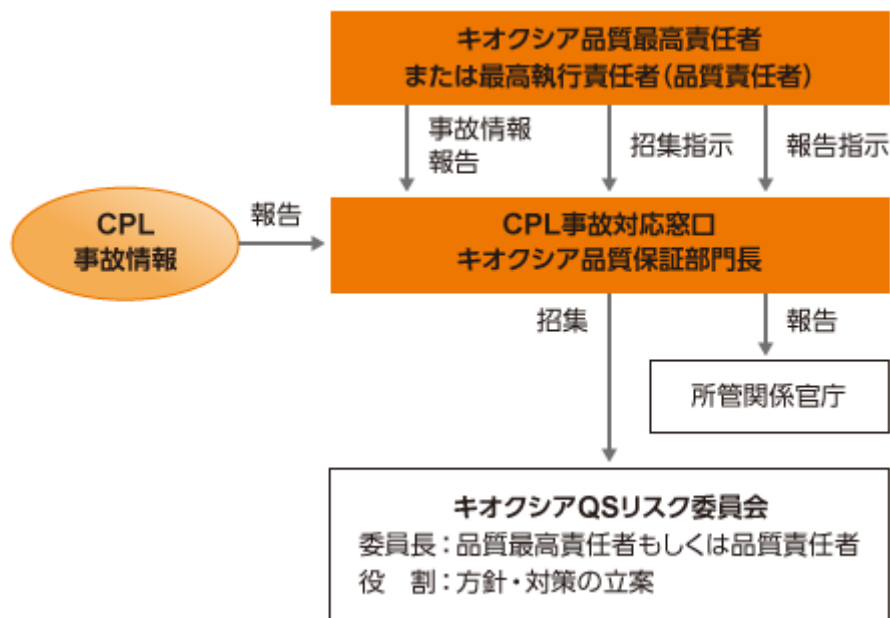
キオクシア品質最高責任者
または最高執行責任者（品質責任者）

事故情報
報告

招集指示

報告指示

CPL
事故情報

報告

CPL事故対応窓口
キオクシア品質保証部門長

招集

報告

所管関係官庁

キオクシアQSリスク委員会
委員長：品質最高責任者もしくは品質責任者
役　割：方針・対策の立案